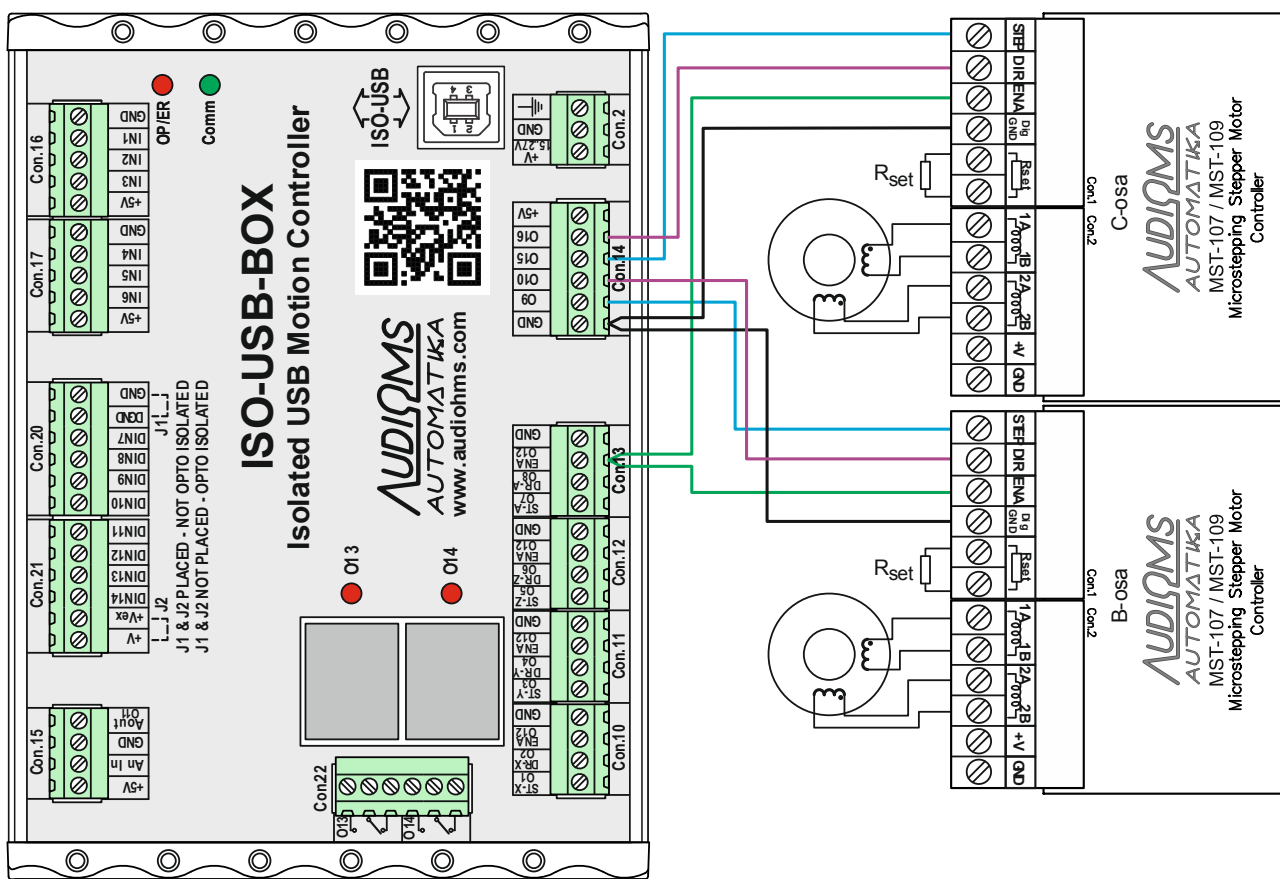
OP/ER
Comm
ISO-USB
ISO-USB-BOX
Isolated USB Motion Controller
AUDIOHMS AUTOMATIKA
www.audiohms.com

Con.16
GND
IN1
IN2
IN3
+5V

Con.17
GND
IN4
IN5
IN6
+5V

Con.20
GND
DGND
DIN7
DIN8
DIN9
DIN10
J1

Con.21
DIN11
DIN12
DIN13
DIN14
+Vex
+V
J2
J1 & J2 PLACED - NOT OPTO ISOLATED
J1 & J2 NOT PLACED - OPTO ISOLATED

Con.15
Aout
O11
GND
An In
+5V

O13
O14
Con22
O13
O14

Con.2
GND
+V
15-27V

Con.14
+5V
O16
O15
O10
O9
GND

Con.13
GND
O12
ENA
O8
DR-A
O7
ST-A

Con.12
GND
O12
ENA
O6
DR-Z
O5
ST-Z

Con.11
GND
O12
ENA
O4
DR-Y
O3
ST-Y

Con.10
GND
O12
ENA
O2
DR-X
O1
ST-X

STEP
DIR
ENA
Dig GND
Rset
$R_{set}$
1A
1B
2A
2B
+V
GND
Con.1
Con.2
C-osa
AUDIOHMS AUTOMATIKA
MST-107 / MST-109
Microstepping Stepper Motor Controller

STEP
DIR
ENA
Dig GND
Rset
$R_{set}$
1A
1B
2A
2B
+V
GND
Con.1
Con.2
B-osa
AUDIOHMS AUTOMATIKA
MST-107 / MST-109
Microstepping Stepper Motor Controller